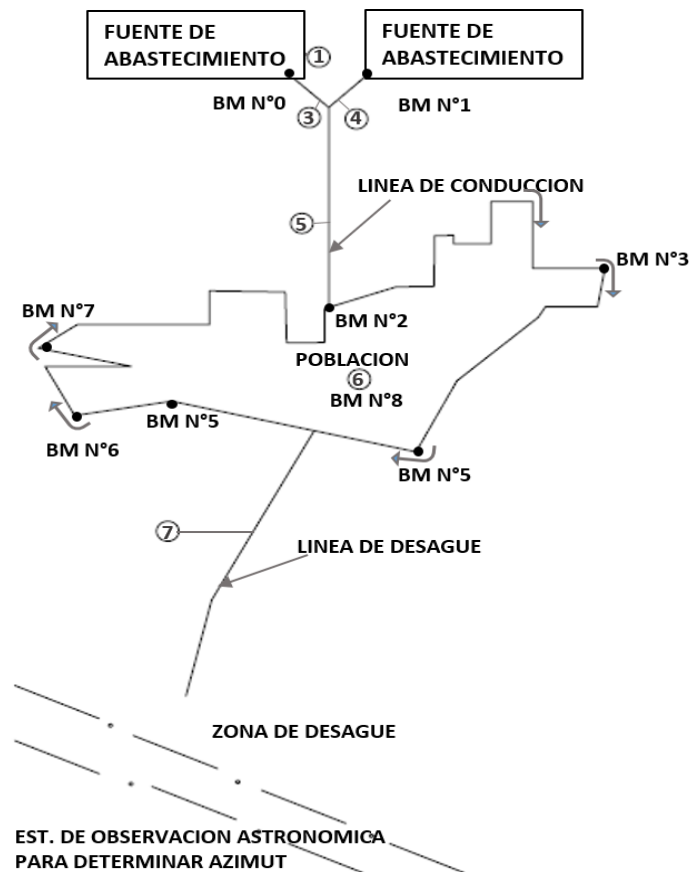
FUENTE DE ABASTECIMIENTO

①

FUENTE DE ABASTECIMIENTO

BM N°0

③

④

BM N°1

LINEA DE CONDUCCION

⑤

BM N°3

BM N°7

BM N°2

POBLACION

⑥

BM N°8

BM N°5

BM N°6

BM N°5

⑦

LINEA DE DESAGUE

ZONA DE DESAGUE

EST. DE OBSERVACION ASTRONOMICA PARA DETERMINAR AZIMUT